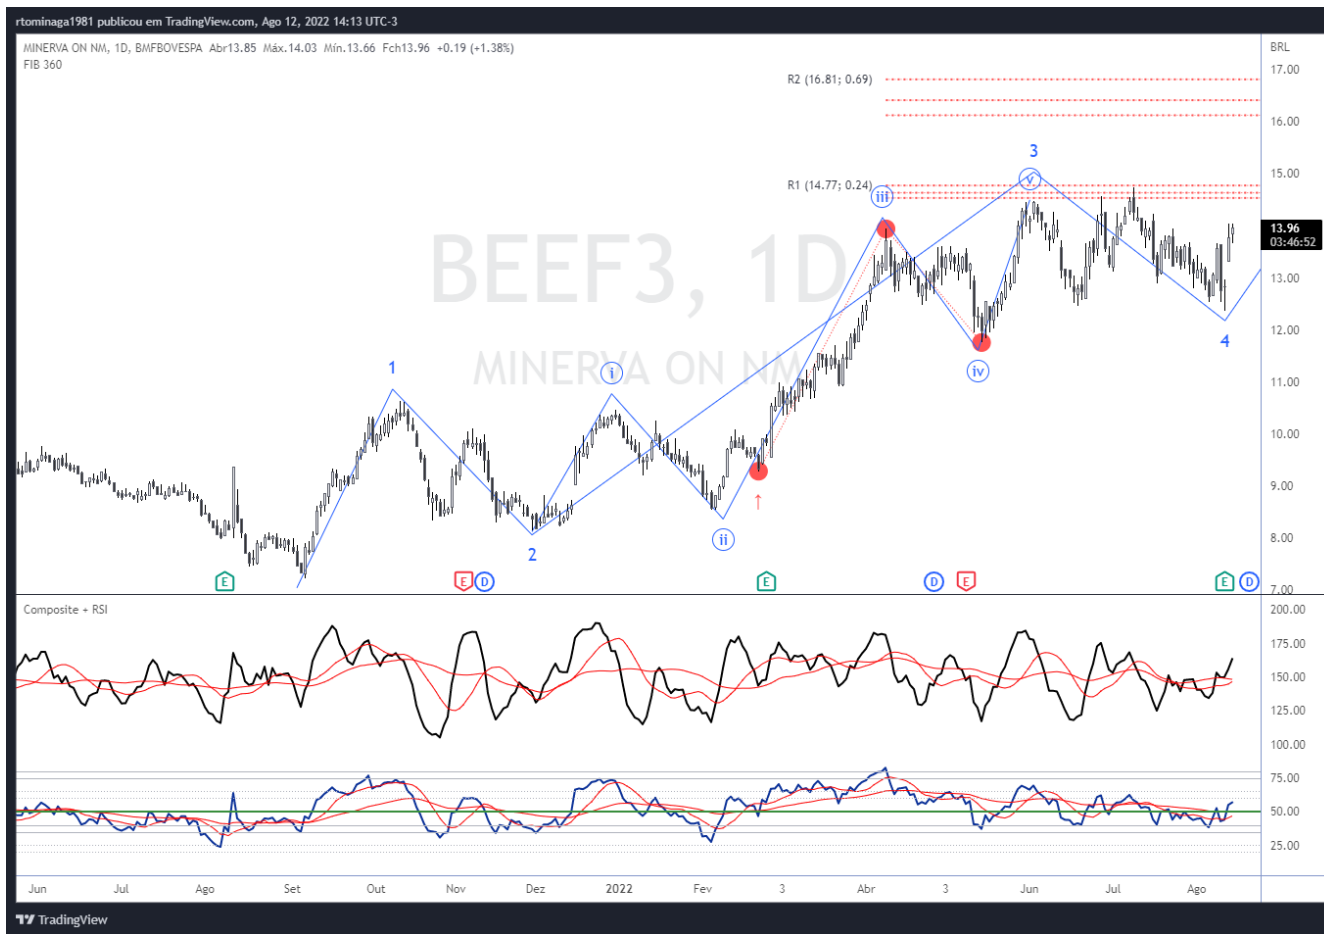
rtominaga1981 publicou em TradingView.com, Ago 12, 2022 14:13 UTC-3

MINERVA ON NM, 1D, BMFBOVESPA Abr13.85 Máx.14.03 Mín.13.66 Fch13.96 +0.19 (+1.38%)
FIB 360

BEEF3, 1D
MINERVA ON NM

R2 (16.81; 0.69)
R1 (14.77; 0.24)

1
2
i
ii
iii
iv
v
3
4

E E D E D E E D

BRL
17.00
16.00
15.00
13.96
03:46:52
13.00
12.00
11.00
10.00
9.00
8.00
7.00

Composite + RSI

200.00
175.00
150.00
125.00
100.00
75.00
50.00
25.00

Jun Jul Ago Set Out Nov Dez 2022 Fev 3 Abr 3 Jun Jul Ago

TradingView